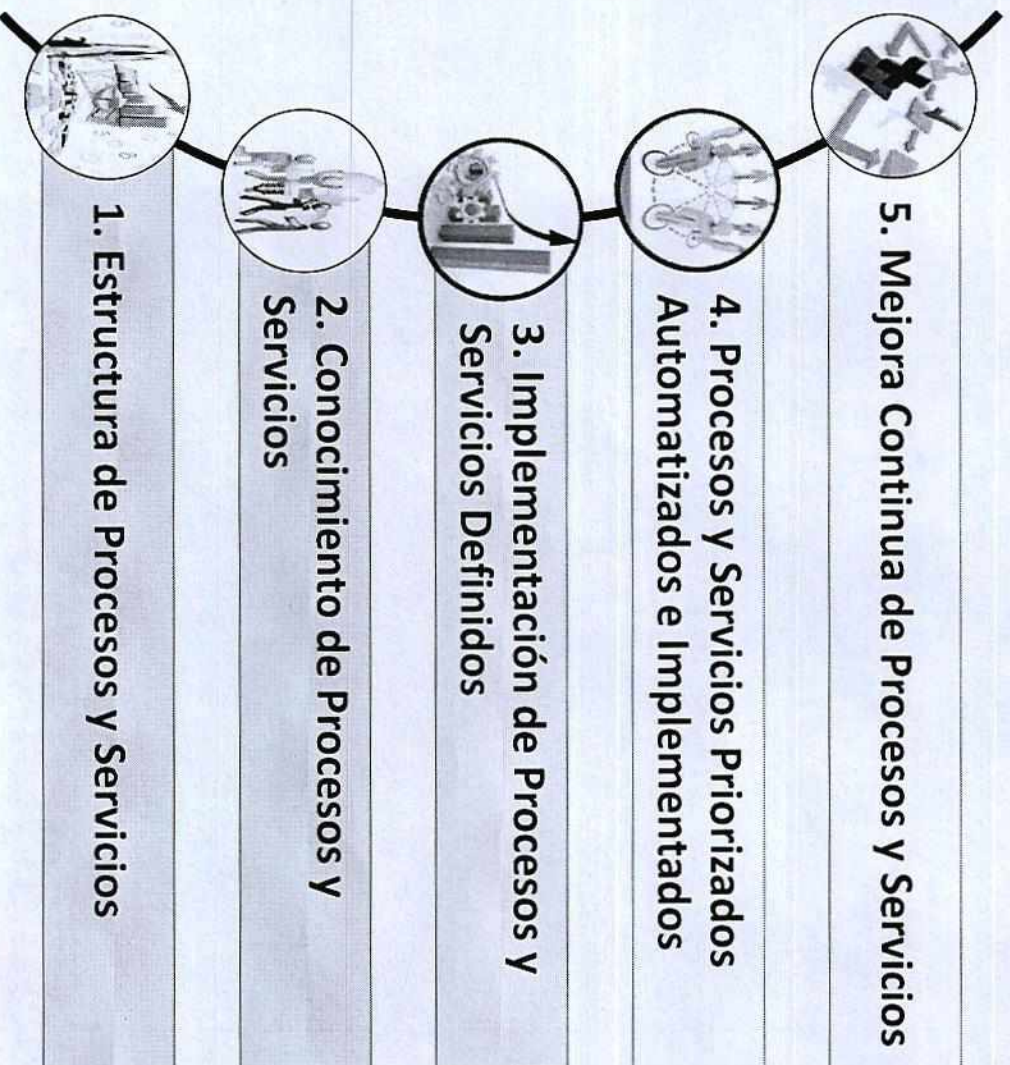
1. Estructura de Procesos y Servicios

2. Conocimiento de Procesos y Servicios

3. Implementación de Procesos y Servicios Definidos

4. Procesos y Servicios Priorizados Automatizados e Implementados

5. Mejora Continua de Procesos y Servicios